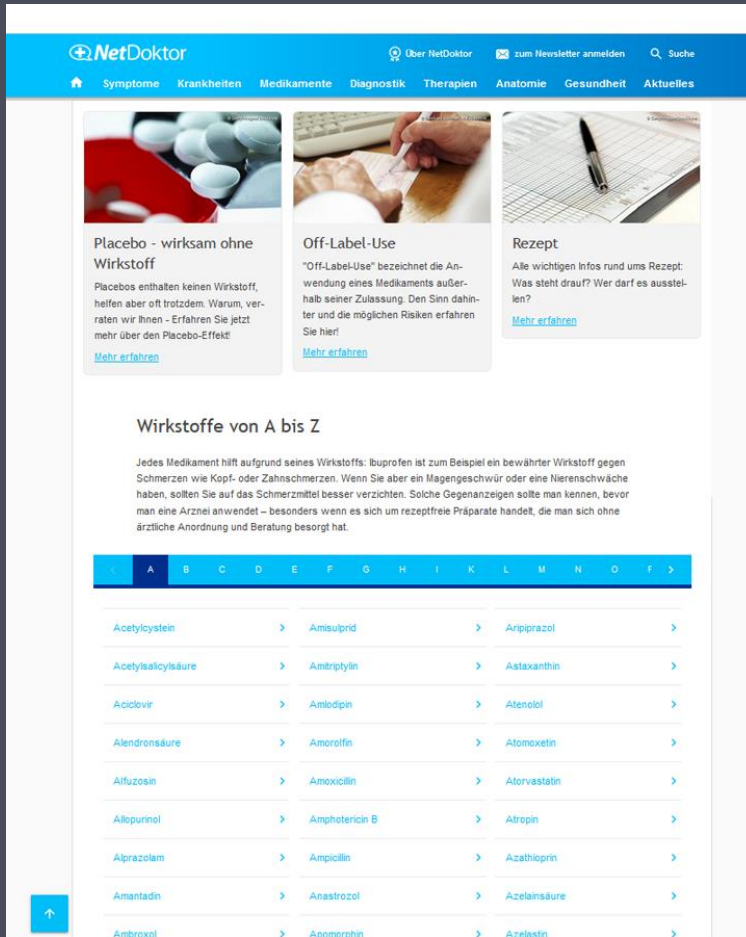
NetDoktor

Über NetDoktor   zum Newsletter anmelden   Suche

Symptome   Krankheiten   Medikamente   Diagnostik   Therapien   Anatomie   Gesundheit   Aktuelles

Placebo - wirksam ohne Wirkstoff

Placebos enthalten keinen Wirkstoff, helfen aber oft trotzdem. Warum, verraten wir Ihnen - Erfahren Sie jetzt mehr über den Placebo-Effekt!

Mehr erfahren

Off-Label-Use

"Off-Label-Use" bezeichnet die Anwendung eines Medikaments außerhalb seiner Zulassung. Den Sinn dahinter und die möglichen Risiken erfahren Sie hier!

Mehr erfahren

Rezept

Alle wichtigen Infos rund ums Rezept: Was steht drauf? Wer darf es ausstellen?

Mehr erfahren

Wirkstoffe von A bis Z

Jedes Medikament hilft aufgrund seines Wirkstoffs: Ibuprofen ist zum Beispiel ein bewährter Wirkstoff gegen Schmerzen wie Kopf- oder Zahnschmerzen. Wenn Sie aber ein Magengeschwür oder eine Nierenschwäche haben, sollten Sie auf das Schmerzmittel besser verzichten. Solche Gegenanzeigen sollte man kennen, bevor man eine Arznei anwendet – besonders wenn es sich um rezeptfreie Präparate handelt, die man sich ohne ärztliche Anordnung und Beratung besorgt hat.

A B C D E F G H I K L M N O F

| | | |
|---|---|---|
| Acetylcystein | Amisulprid | Aripiprazol |
| Acetylsalicylsäure | Amitriptylin | Astaxanthin |
| Aciclovir | Amlodipin | Atenolol |
| Alendronsäure | Amorolfin | Atomoxetin |
| Alfuzosin | Amoxicillin | Atorvastatin |
| Allopurinol | Amphotericin B | Atropin |
| Alprazolam | Ampicillin | Azathioprin |
| Amantadin | Anastrozol | Azelainsäure |
| Ambroxol | Apomorphin | Azelastin |